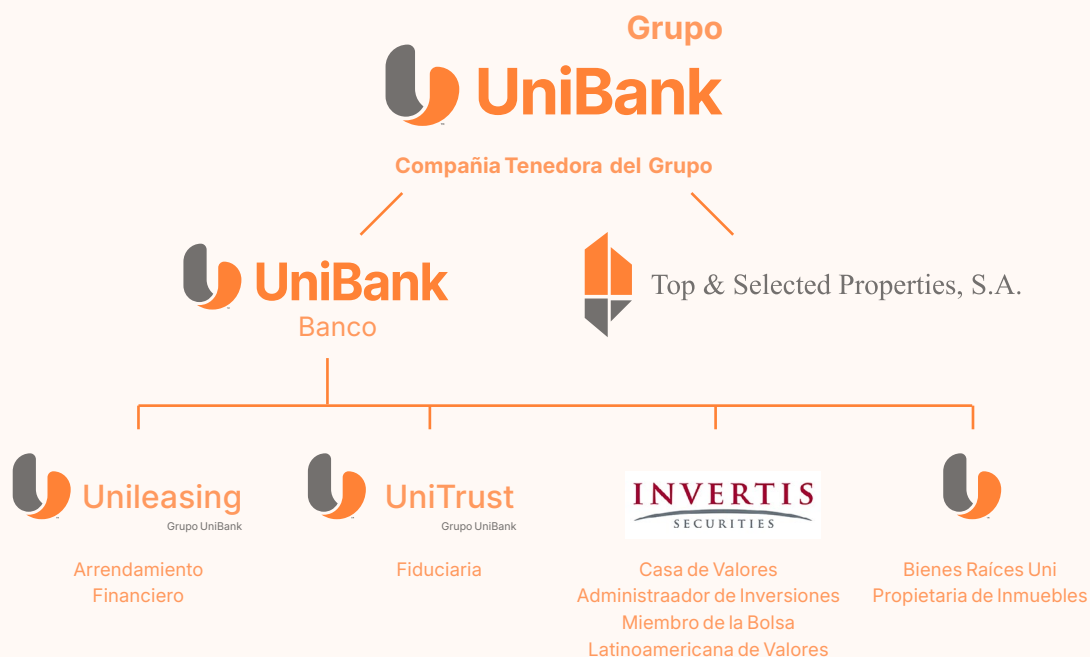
Grupo
UniBank

Compañia Tenedora del Grupo

UniBank
Banco

Top & Selected Properties, S.A.

Unileasing
Grupo UniBank

UniTrust
Grupo UniBank

INVERTIS
SECURITIES

Arrendamiento Financiero

Fiduciaria

Casa de Valores
Administraador de Inversiones
Miembro de la Bolsa
Latinoamericana de Valores

Bienes Raíces Uni
Propietaria de Inmuebles